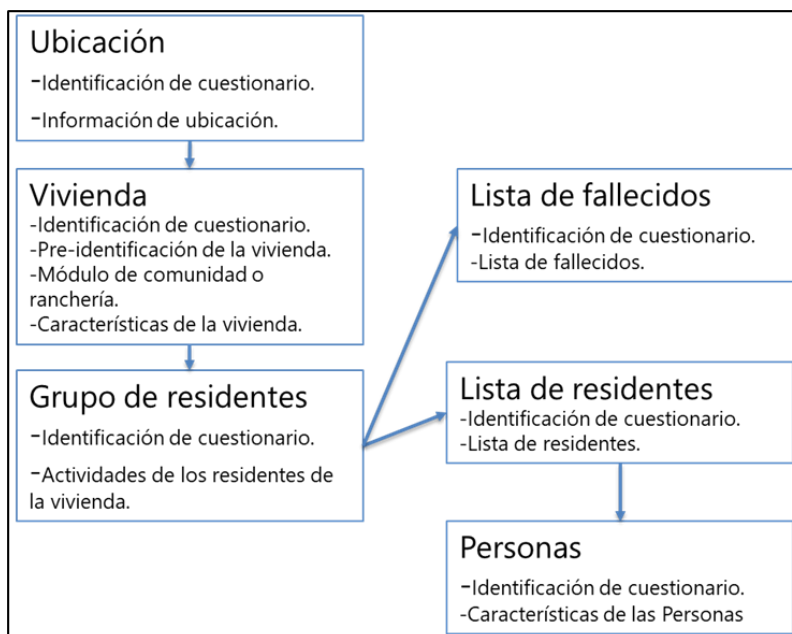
Ubicación
-Identificación de cuestionario.
-Información de ubicación.

Vivienda
-Identificación de cuestionario.
-Pre-identificación de la vivienda.
-Módulo de comunidad o ranchería.
-Características de la vivienda.

Grupo de residentes
-Identificación de cuestionario.
-Actividades de los residentes de la vivienda.

Lista de fallecidos
-Identificación de cuestionario.
-Lista de fallecidos.

Lista de residentes
-Identificación de cuestionario.
-Lista de residentes.

Personas
-Identificación de cuestionario.
-Características de las Personas